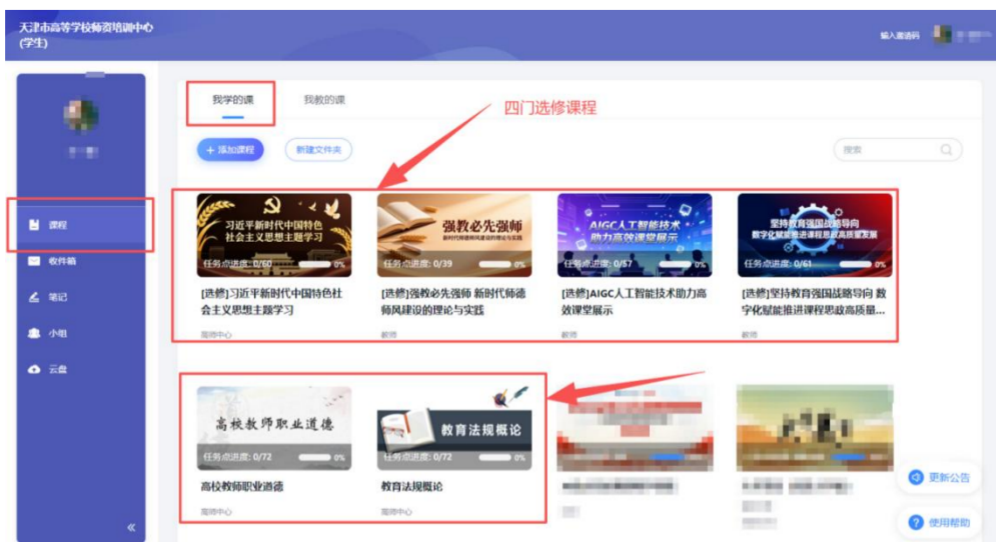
天津市高等学校师资培训中心
(学生)

输入邀请码

课程
收件箱
笔记
小组
云盘

我学的课
我教的课

四门选修课程

+ 添加课程
新建文件夹
搜索

习近平新时代中国特色社会主义思想主题学习
任务点进度: 0/60 0%
[选修]习近平新时代中国特色社会主义思想主题学习
国培中心

强教必先强师
任务点进度: 0/39 0%
[选修]强教必先强师 新时代师德师风建设的理论与实践
教培

AIGC人工智能技术助力高效课堂展示
任务点进度: 0/57 0%
[选修]AIGC人工智能技术助力高效课堂展示
教培

坚持教育强国战略导向 数字化赋能推进课程思政高质量发展
任务点进度: 0/61 0%
[选修]坚持教育强国战略导向 数字化赋能推进课程思政高质量...
教培

高校教师职业道德
任务点进度: 0/72 0%
高校教师职业道德
国培中心

教育法规概论
任务点进度: 0/72 0%
教育法规概论
国培中心

更新公告
使用帮助

«